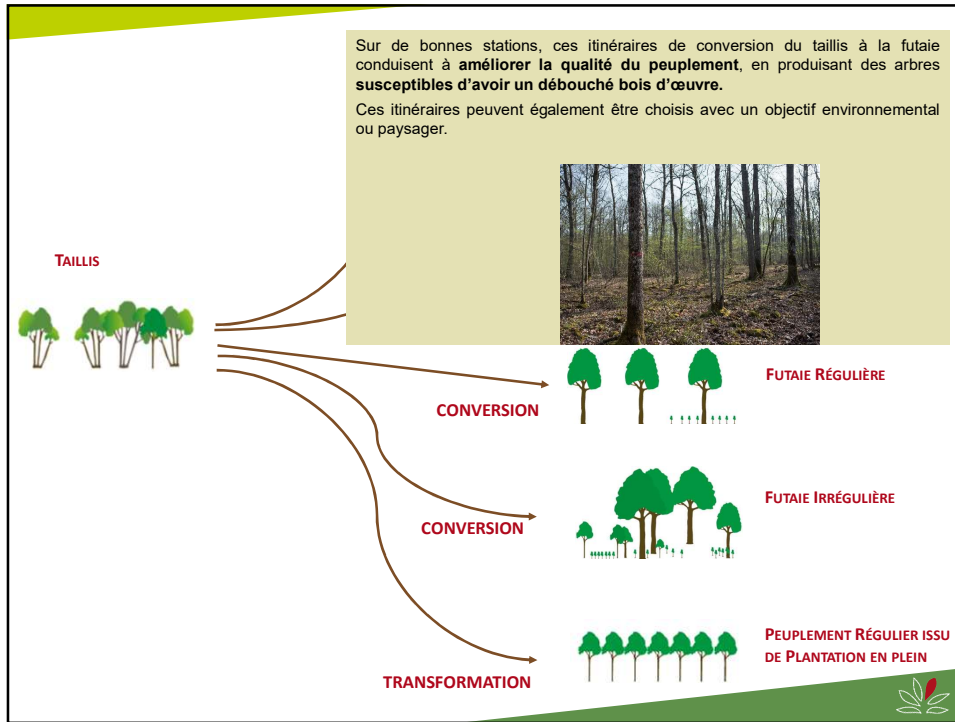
Sur de bonnes stations, ces itinéraires de conversion du taillis à la futaie conduisent à **améliorer la qualité du peuplement**, en produisant des arbres **susceptibles d'avoir un débouché bois d'œuvre.**

Ces itinéraires peuvent également être choisis avec un objectif environnemental ou paysager.

TAILLIS

FUTAIE RÉGULIÈRE

CONVERSION

FUTAIE IRRÉGULIÈRE

CONVERSION

PEUPLEMENT RÉGULIER ISSU DE PLANTATION EN PLEIN

TRANSFORMATION